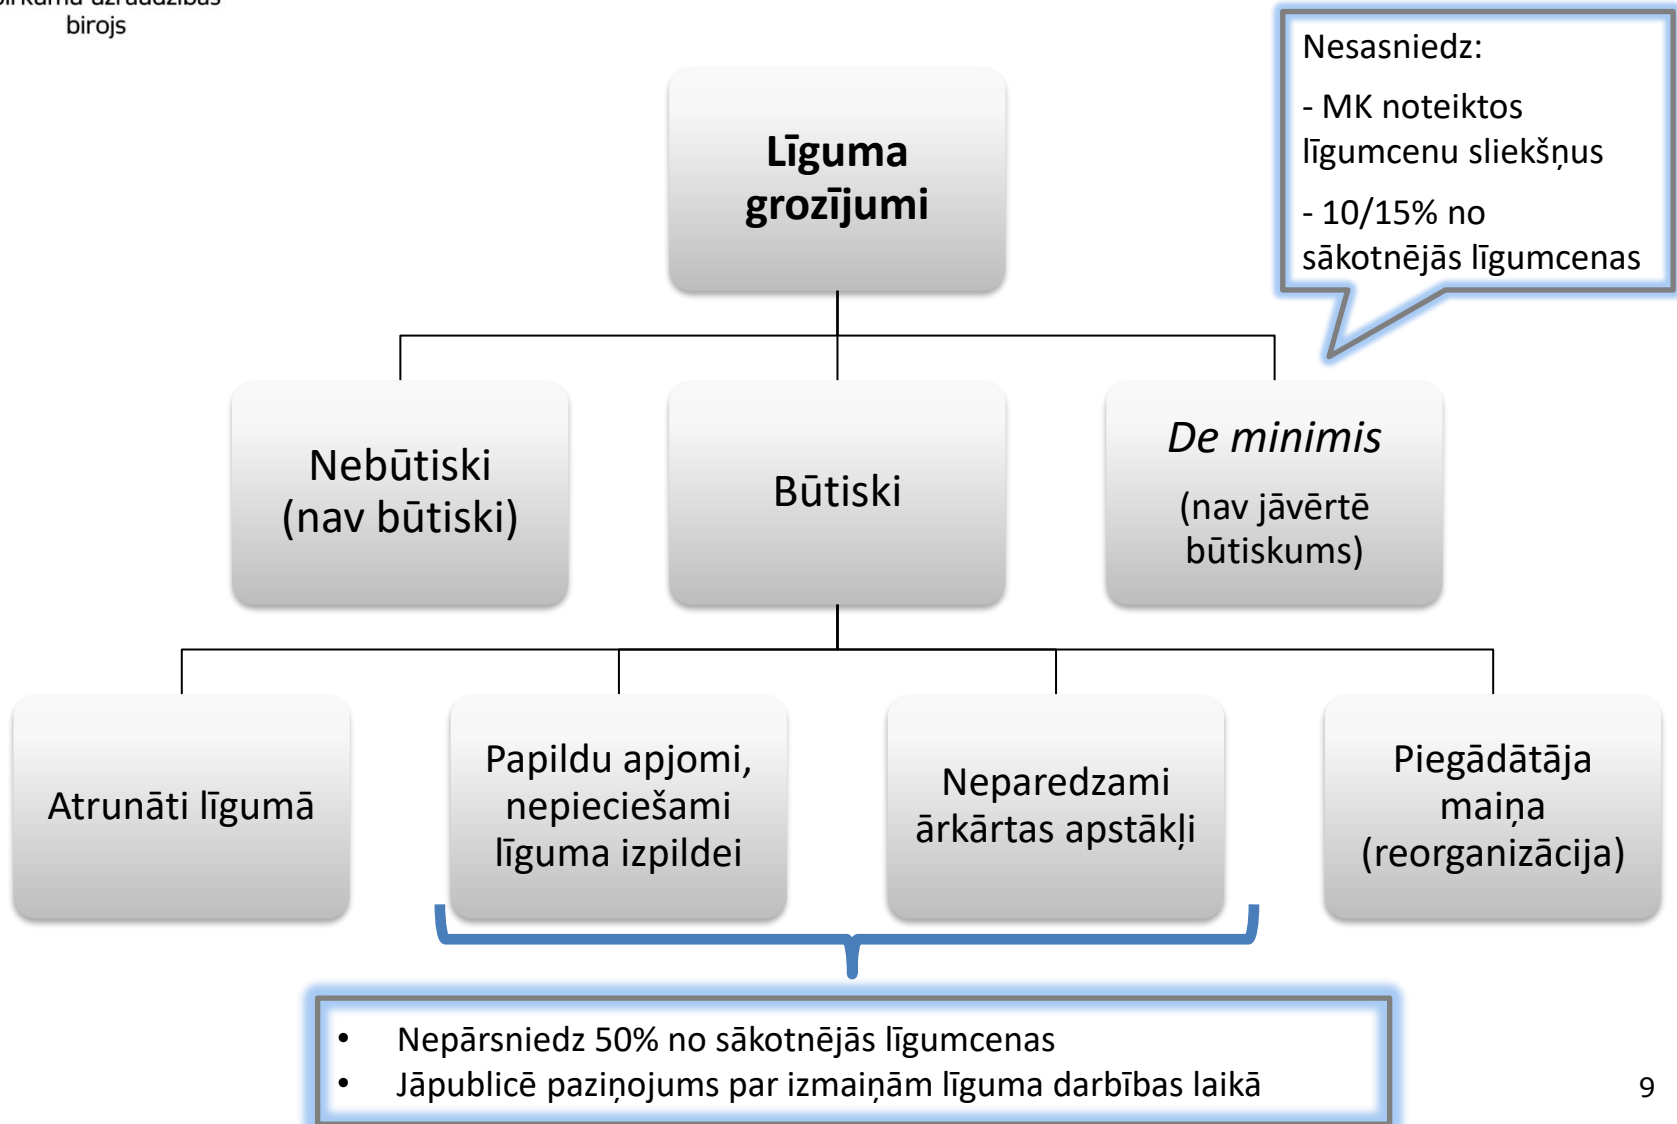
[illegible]
birojs

Nesasniedz:

- MK noteiktos līgumcenu sliekšņus

- 10/15% no sākotnējās līgumcenas

Līguma grozījumi

Nebūtiski (nav būtiski)

Būtiski

*De minimis*

(nav jāvērtē būtiskums)

Atrunāti līgumā

Papildu apjomi, nepieciešami līguma izpildei

Neparedzami ārkārtas apstākļi

Piegādātāja maiņa (reorganizācija)

- Nepārsniedz 50% no sākotnējās līgumcenas
- Jāpublicē paziņojums par izmaiņām līguma darbības laikā

9